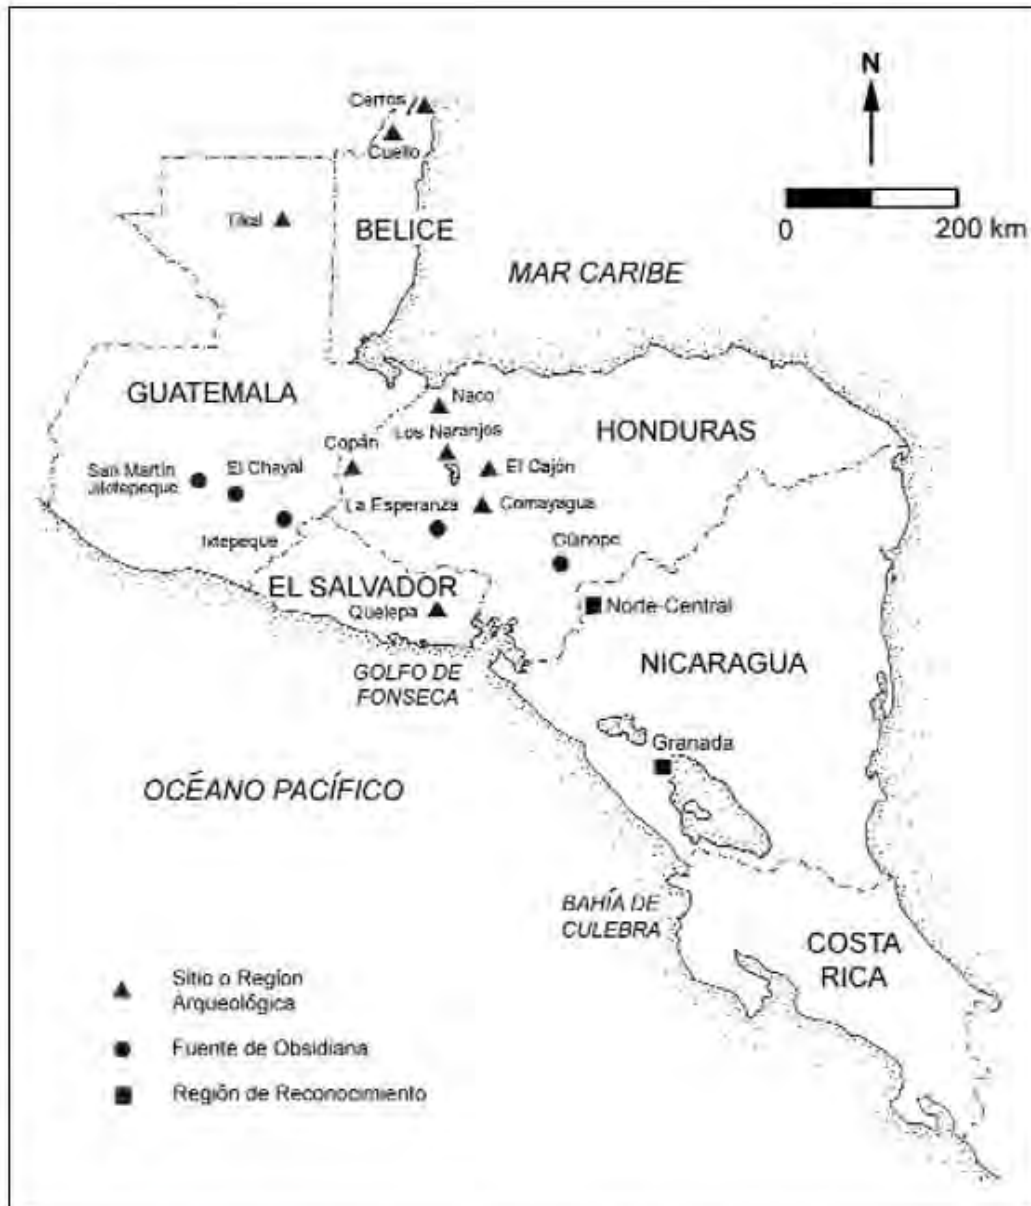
N

0 200 km

Cerros
Cuello
Tikal
BELICE
MAR CARIBE
GUATEMALA
Naco
Los Naranjos
HONDURAS
Copán
San Martín Jilotepeque
El Chayal
El Cajón
La Esperanza
Comayagua
Ixtepeque
Güinope
EL SALVADOR
Quelepa
Norte-Central
GOLFO DE FONSECA
NICARAGUA
Granada
OCÉANO PACÍFICO
BAHÍA DE CULEBRA
COSTA RICA

Sitio o Region Arqueológica
Fuente de Obsidiana
Región de Reconocimiento